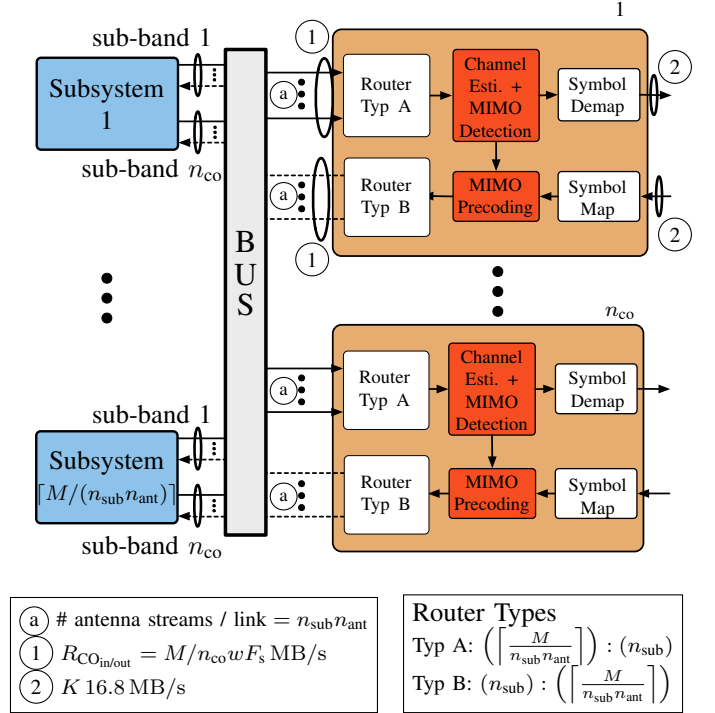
sub-band 1

Subsystem 1

sub-band $n_{\mathrm{co}}$

B U S

1

1

a

Router Typ A

Channel Esti. + MIMO Detection

Symbol Demap

2

a

Router Typ B

MIMO Precoding

Symbol Map

2

1

$n_{\mathrm{co}}$

a

Router Typ A

Channel Esti. + MIMO Detection

Symbol Demap

a

Router Typ B

MIMO Precoding

Symbol Map

sub-band 1

Subsystem $\lceil M/(n_{\mathrm{sub}}n_{\mathrm{ant}})\rceil$

sub-band $n_{\mathrm{co}}$

a # antenna streams / link $= n_{\mathrm{sub}}n_{\mathrm{ant}}$
1 $R_{\mathrm{CO_{in/out}}} = M/n_{\mathrm{co}}wF_{\mathrm{s}}$ MB/s
2 $K$ 16.8 MB/s

Router Types
Typ A: $\left(\left\lceil\frac{M}{n_{\mathrm{sub}}n_{\mathrm{ant}}}\right\rceil\right) : (n_{\mathrm{sub}})$
Typ B: $(n_{\mathrm{sub}}) : \left(\left\lceil\frac{M}{n_{\mathrm{sub}}n_{\mathrm{ant}}}\right\rceil\right)$